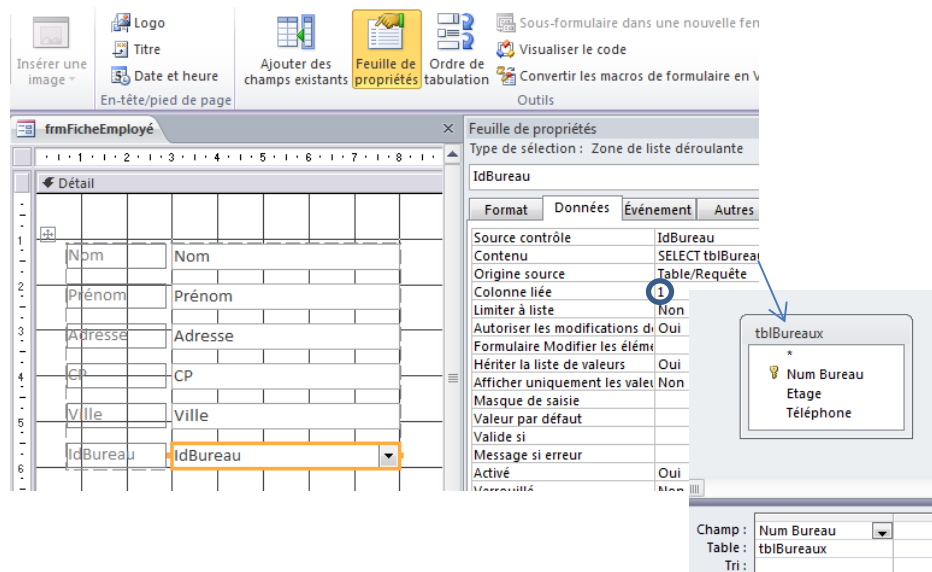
Insérer une image

Logo
Titre
Date et heure
En-tête/pied de page

Ajouter des champs existants
Feuille de propriétés
Ordre de tabulation

Sous-formulaire dans une nouvelle fen
Visualiser le code
Convertir les macros de formulaire en V
Outils

frmFicheEmployé

· 1 · 1 · 1 · 2 · 1 · 3 · 1 · 4 · 1 · 5 · 1 · 6 · 1 · 7 · 1 · 8 ·

Détail

1
2
3
4
5
6

| Nom | Nom |
|---|---|
| Prénom | Prénom |
| Adresse | Adresse |
| CP | CP |
| Ville | Ville |
| IdBureau | IdBureau |

Feuille de propriétés
Type de sélection : Zone de liste déroulante

IdBureau

Format | Données | Événement | Autres

| Source contrôle | IdBureau |
|---|---|
| Contenu | SELECT tblBurea |
| Origine source | Table/Requête |
| Colonne liée | 1 |
| Limiter à liste | Non |
| Autoriser les modifications de | Oui |
| Formulaire Modifier les éléme | |
| Hériter la liste de valeurs | Oui |
| Afficher uniquement les valeu | Non |
| Masque de saisie | |
| Valeur par défaut | |
| Valide si | |
| Message si erreur | |
| Activé | Oui |
| Verrouillé | Non |

tblBureaux
*
Num Bureau
Etage
Téléphone

Champ : Num Bureau
Table : tblBureaux
Tri :